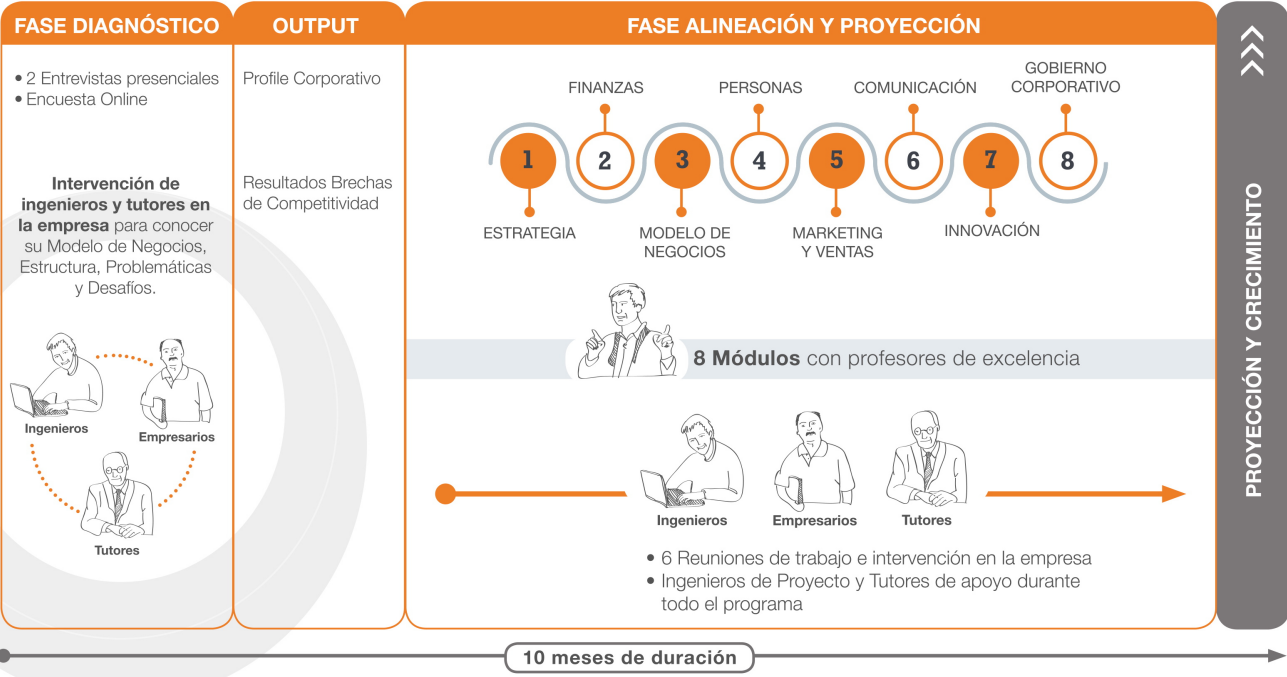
FASE DIAGNÓSTICO

• 2 Entrevistas presenciales
• Encuesta Online

**Intervención de ingenieros y tutores en la empresa** para conocer su Modelo de Negocios, Estructura, Problemáticas y Desafíos.

Ingenieros
Empresarios
Tutores

OUTPUT

Profile Corporativo

Resultados Brechas de Competitividad

FASE ALINEACIÓN Y PROYECCIÓN

FINANZAS
PERSONAS
COMUNICACIÓN
GOBIERNO CORPORATIVO

1 2 3 4 5 6 7 8

ESTRATEGIA
MODELO DE NEGOCIOS
MARKETING Y VENTAS
INNOVACIÓN

**8 Módulos** con profesores de excelencia

Ingenieros
Empresarios
Tutores

• 6 Reuniones de trabajo e intervención en la empresa
• Ingenieros de Proyecto y Tutores de apoyo durante todo el programa

PROYECCIÓN Y CRECIMIENTO

10 meses de duración